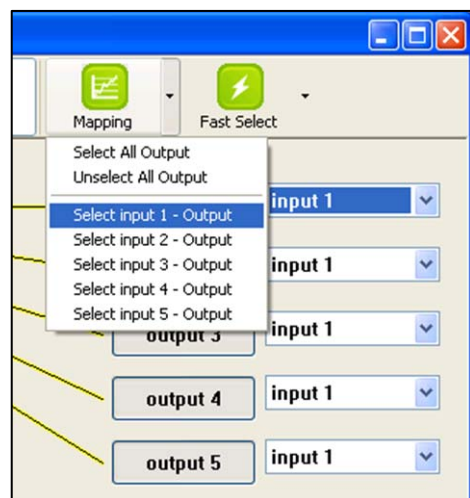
Mapping
Fast Select

Select All Output
Unselect All Output
Select input 1 - Output
Select input 2 - Output
Select input 3 - Output
Select input 4 - Output
Select input 5 - Output

input 1
input 1
output 3
input 1
output 4
input 1
output 5
input 1